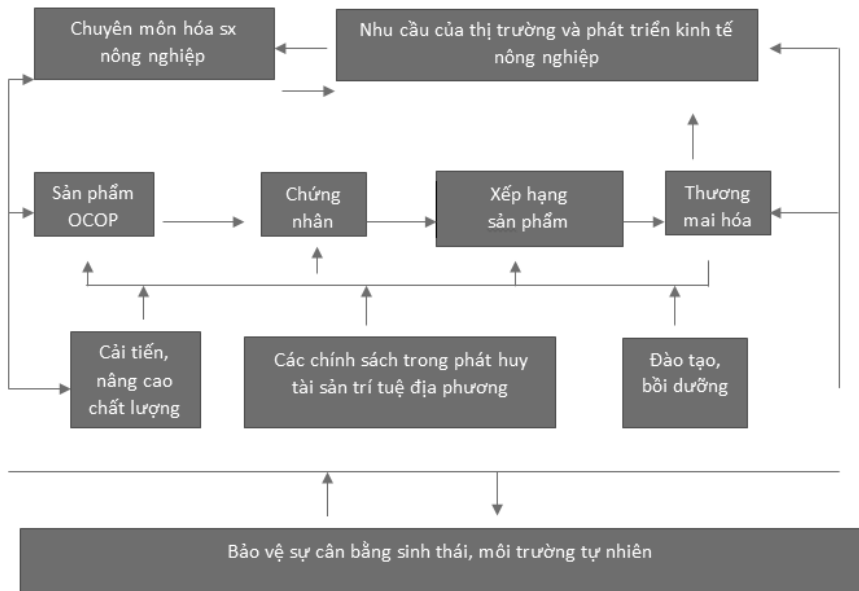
Chuyên môn hóa sx nông nghiệp

Nhu cầu của thị trường và phát triển kinh tế nông nghiệp

Sản phẩm OCOP

Chứng nhân

Xếp hạng sản phẩm

Thương mai hóa

Cải tiến, nâng cao chất lượng

Các chính sách trong phát huy tài sản trí tuệ địa phương

Đào tạo, bồi dưỡng

Bảo vệ sự cân bằng sinh thái, môi trường tự nhiên